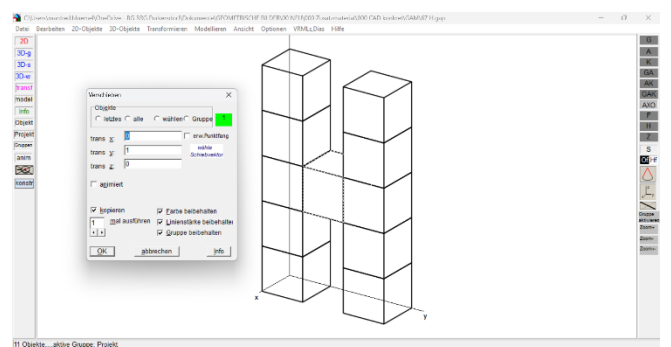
C:\Users\mortel\Muster\OneDrive - BG BRG Deutschdorf\Dokumente\GEOMETRISCHE BILDUNG\03 Bildungsmaterial\00 CAD konkret\CAM\H7 H.gsp

Datei Bearbeiten 2D-Objekte 3D-Objekte Transformieren Modellieren Ansicht Optionen VRML-Dias Hilfe

3D
3D-g
3D-s
3D-w
transf
model
Info
Objekt
Projekt
Gruppen
anim
konstr

Verschieben

Objekte
letztes alle wählen Gruppe 1

trans x: 0
trans y: 1
trans z: 0

erw.Punktfang
wähle Schiebvektor

animiert

kopieren
1 mal ausführen

Farbe beibehalten
Linienstärke beibehalten
Gruppe beibehalten

OK abbrechen Info

x
y

G
A
K
GA
AK
GAK
AXO
F
R
Z
S
F

Gruppe akt.setzen
Zoom+
Zoom-
Zoom-

11 Objekte,...aktive Gruppe: Projekt